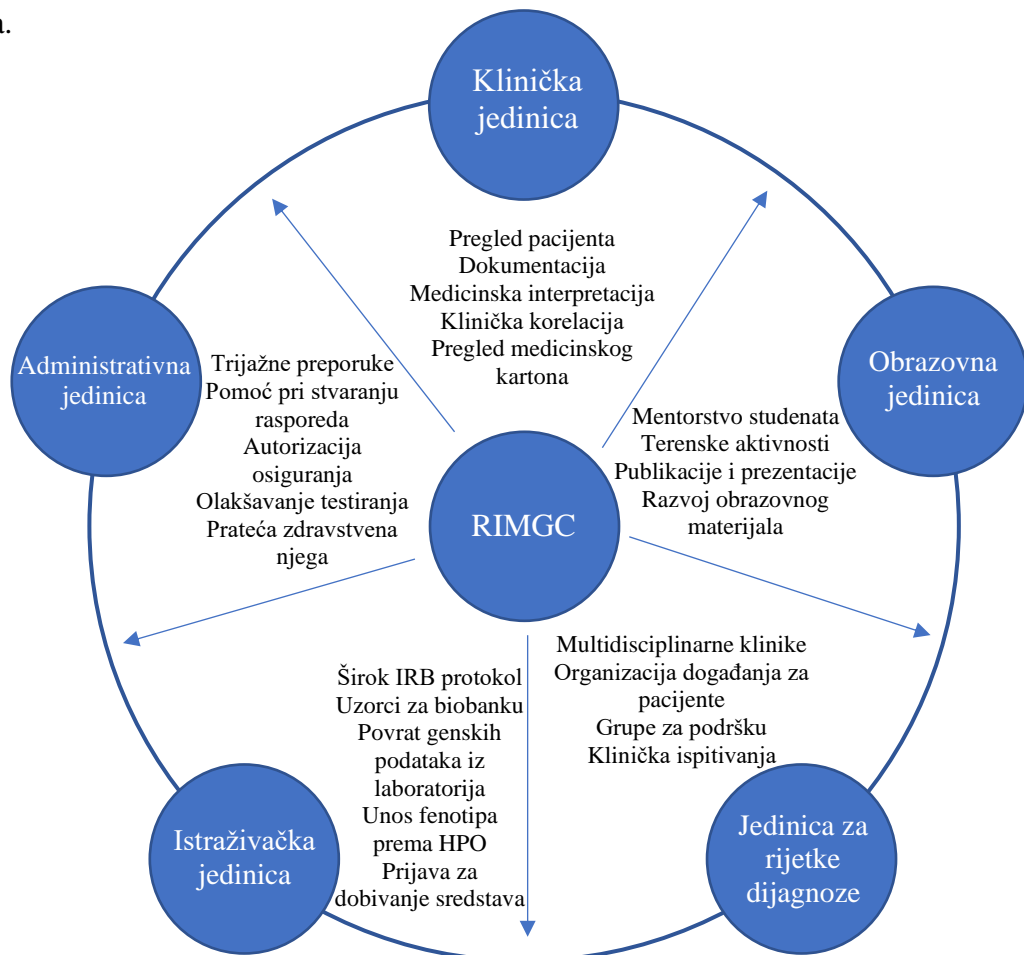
a.

Klinička jedinica

Pregled pacijenta
Dokumentacija
Medicinska interpretacija
Klinička korelacija
Pregled medicinskog kartona

Administrativna jedinica

Trijažne preporuke
Pomoć pri stvaranju rasporeda
Autorizacija osiguranja
Olakšavanje testiranja
Prateća zdravstvena njega

Obrazovna jedinica

Mentorstvo studenata
Terenske aktivnosti
Publikacije i prezentacije
Razvoj obrazovnog materijala

RIMGC

Širok IRB protokol
Uzorci za biobanku
Povrat genskih podataka iz laboratorija
Unos fenotipa prema HPO
Prijava za dobivanje sredstava

Multidisciplinarne klinike
Organizacija događanja za pacijente
Grupe za podršku
Klinička ispitivanja

Istraživačka jedinica

Jedinica za rijetke dijagnoze